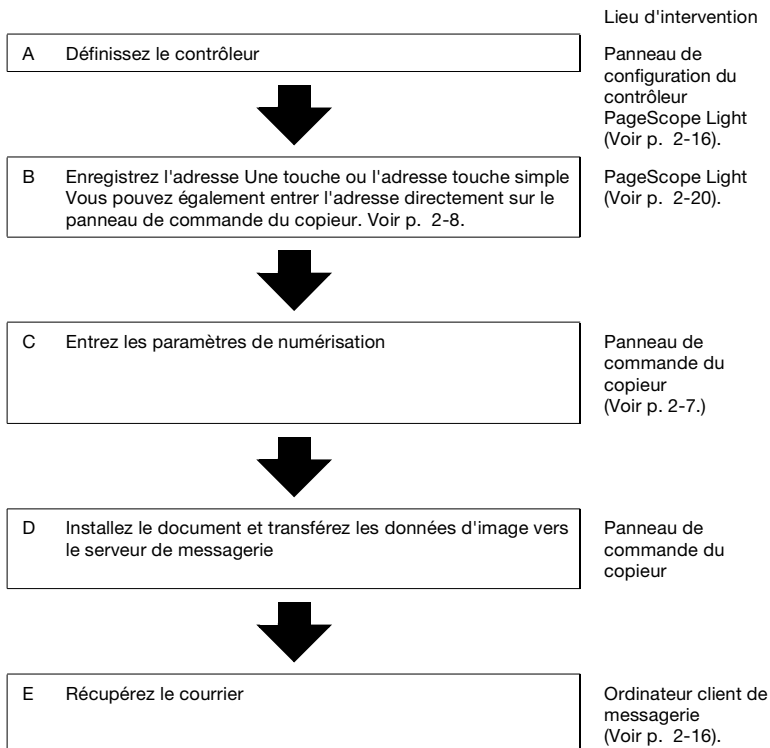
Lieu d'intervention

A Définissez le contrôleur

Panneau de configuration du contrôleur PageScope Light (Voir p. 2-16).

B Enregistrez l'adresse Une touche ou l'adresse touche simple Vous pouvez également entrer l'adresse directement sur le panneau de commande du copieur. Voir p. 2-8.

PageScope Light (Voir p. 2-20).

C Entrez les paramètres de numérisation

Panneau de commande du copieur (Voir p. 2-7.)

D Installez le document et transférez les données d'image vers le serveur de messagerie

Panneau de commande du copieur

E Récupérez le courrier

Ordinateur client de messagerie (Voir p. 2-16).